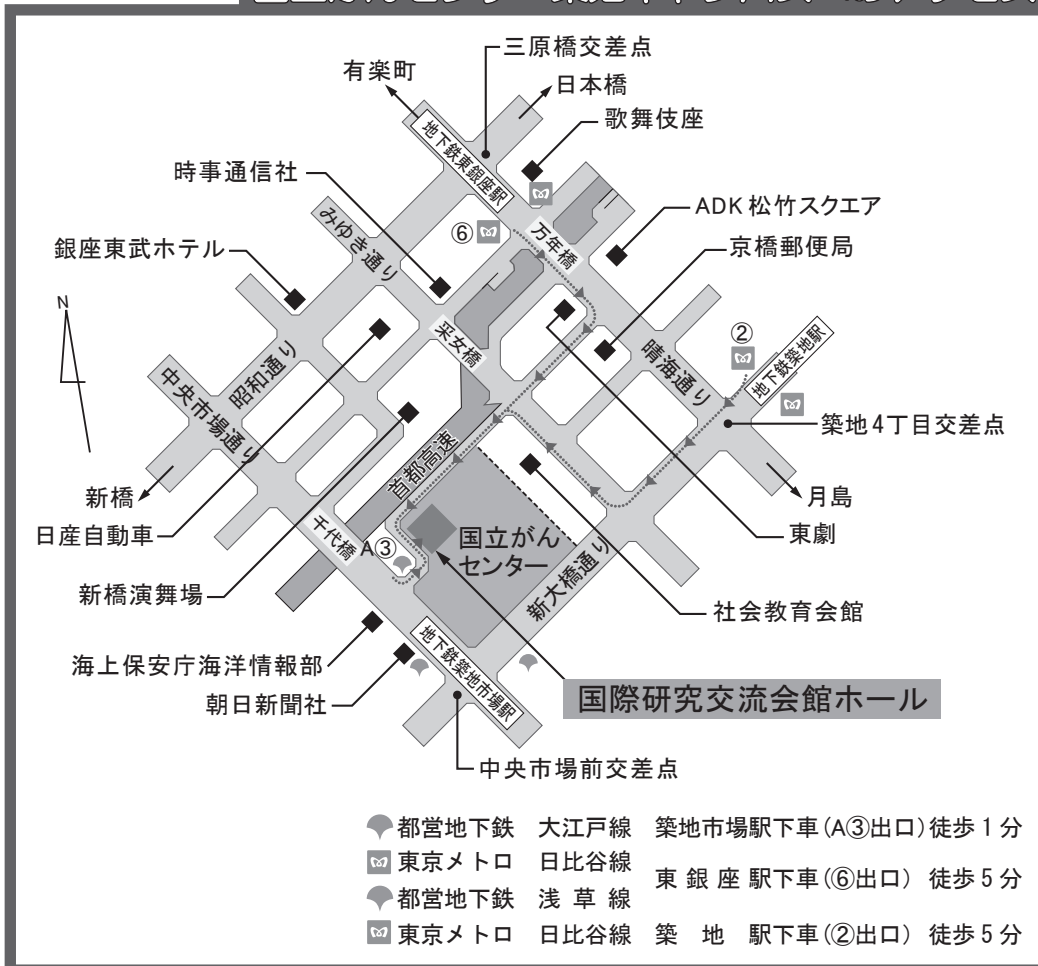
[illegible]

三原橋交差点
有楽町
日本橋
歌舞伎座
地下鉄東銀座駅
時事通信社
ADK 松竹スクエア
みゆき通り
⑥
万年橋
銀座東武ホテル
京橋郵便局
N
采女橋
②
地下鉄築地駅
晴海通り
昭和通り
中央市場通り
築地4丁目交差点
首都高速
新橋
月島
日産自動車
千代橋
A③
国立がんセンター
東劇
新大橋通り
新橋演舞場
社会教育会館
海上保安庁海洋情報部
地下鉄築地市場駅
朝日新聞社
国際研究交流会館ホール
中央市場前交差点

| | | |
|---|---|---|
| 都営地下鉄 大江戸線 | 築地市場駅下車(A③出口)徒歩 1 分 |
| 東京メトロ 日比谷線 | 東 銀 座 駅下車(⑥出口) 徒歩 5 分 |
| 都営地下鉄 浅 草 線 | |
| 東京メトロ 日比谷線 | 築 地 駅下車(②出口) 徒歩 5 分 |